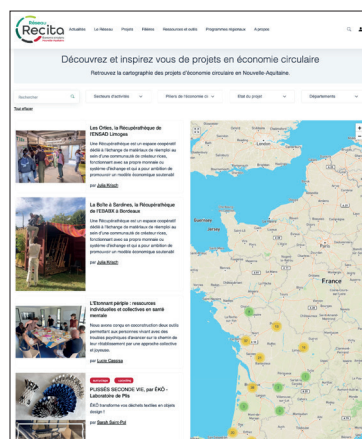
Réseau Recita

Actualités Le Réseau Projets Filières Ressources et outils Programmes régionaux À propos

Découvrez et inspirez vous de projets en économie circulaire

Retrouvez la cartographie des projets d'économie circulaire en Nouvelle-Aquitaine.

Rechercher

Secteurs d'activités

Piliers de l'économie ci

État du projet

Départements

Tout effacer

Les Orties, la Récupérathèque de l'ENSAD Limoges

Une Récupérathèque est un espace coopératif dédié à l'échange de matériaux de réemploi au sein d'une communauté de créateur·rices, fonctionnant avec sa propre monnaie ou système d'échange et qui a pour ambition de promouvoir un modèle économique soutenable

par Julia Krisch

La Boîte à Sardines, la Récupérathèque de l'EBABX à Bordeaux

Une Récupérathèque est un espace coopératif dédié à l'échange de matériaux de réemploi au sein d'une communauté de créateur·rices, fonctionnant avec sa propre monnaie ou système d'échange et qui a pour ambition de promouvoir un modèle économique soutenable

par Julia Krisch

L'Etonnant périple : ressources individuelles et collectives en santé mentale

Nous avons conçu en concertation des outils permettant aux personnes vivant avec des troubles psychiques d'avancer sur le chemin de leur rétablissement par une approche collective et joyeuse.

par Lucie Cassius

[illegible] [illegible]

PLISSÉS SECONDE VIE, par ÉKÖ - Laboratoire de Plis

ÉKÖ transforme vos déchets textiles en objets design !

par Sarah Sarri-Pol

France